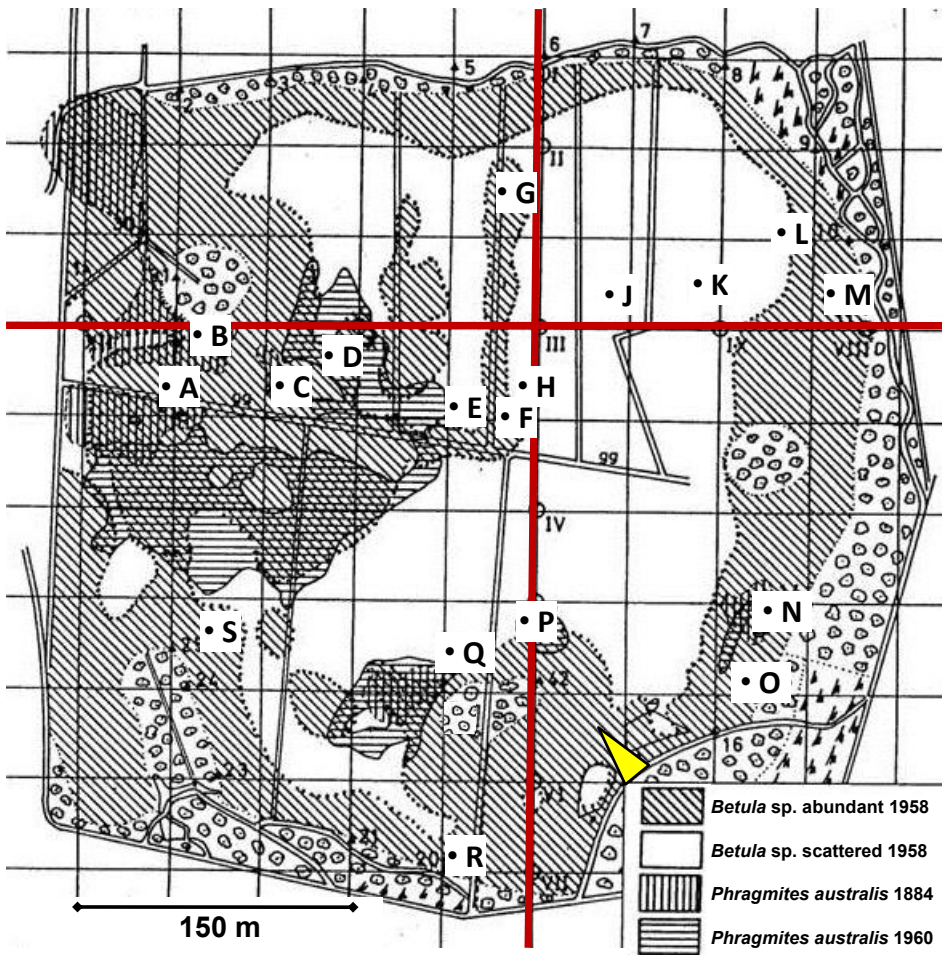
6
7
5
1
2
3
8
9
10
II
G
L
J
K
M
B
D
III
IV
VIII
A
C
H
E
F
99
IV
P
N
S
Q
42
O
21
24
23
16
21
20
R
VI
VII
150 m
*Betula* sp. abundant 1958
*Betula* sp. scattered 1958
*Phragmites australis* 1884
*Phragmites australis* 1960